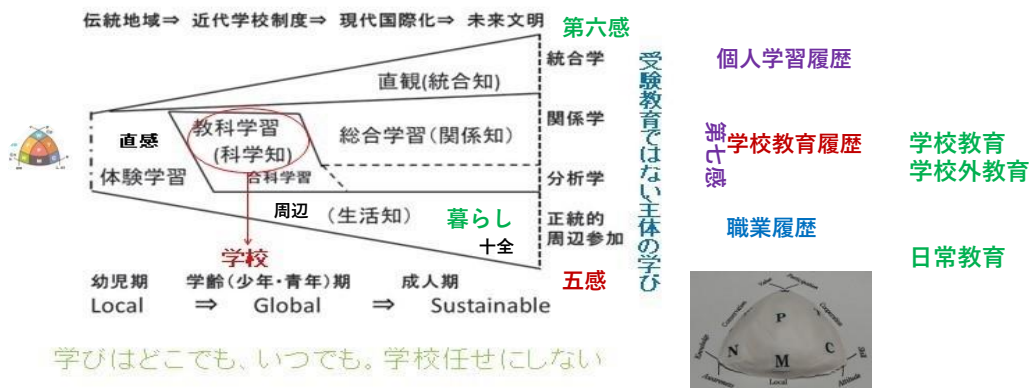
伝統地域⇒ 近代学校制度⇒ 現代国際化⇒ 未来文明

第六感

統合学

直観(統合知)

関係学

直感

教科学習
(科学知)

総合学習(関係知)

体験学習

合科学習

分析学

周辺 (生活知)

暮らし

正統的
周辺参加

十全

学校

五感

幼児期　学齢(少年・青年)期　成人期

Local ⇒ Global ⇒ Sustainable

受験教育ではない主体の学び

学びはどこでも、いつでも。学校任せにしない

個人学習履歴

第七感

学校教育履歴

職業履歴

学校教育
学校外教育

日常教育

P

N

M

C

Local